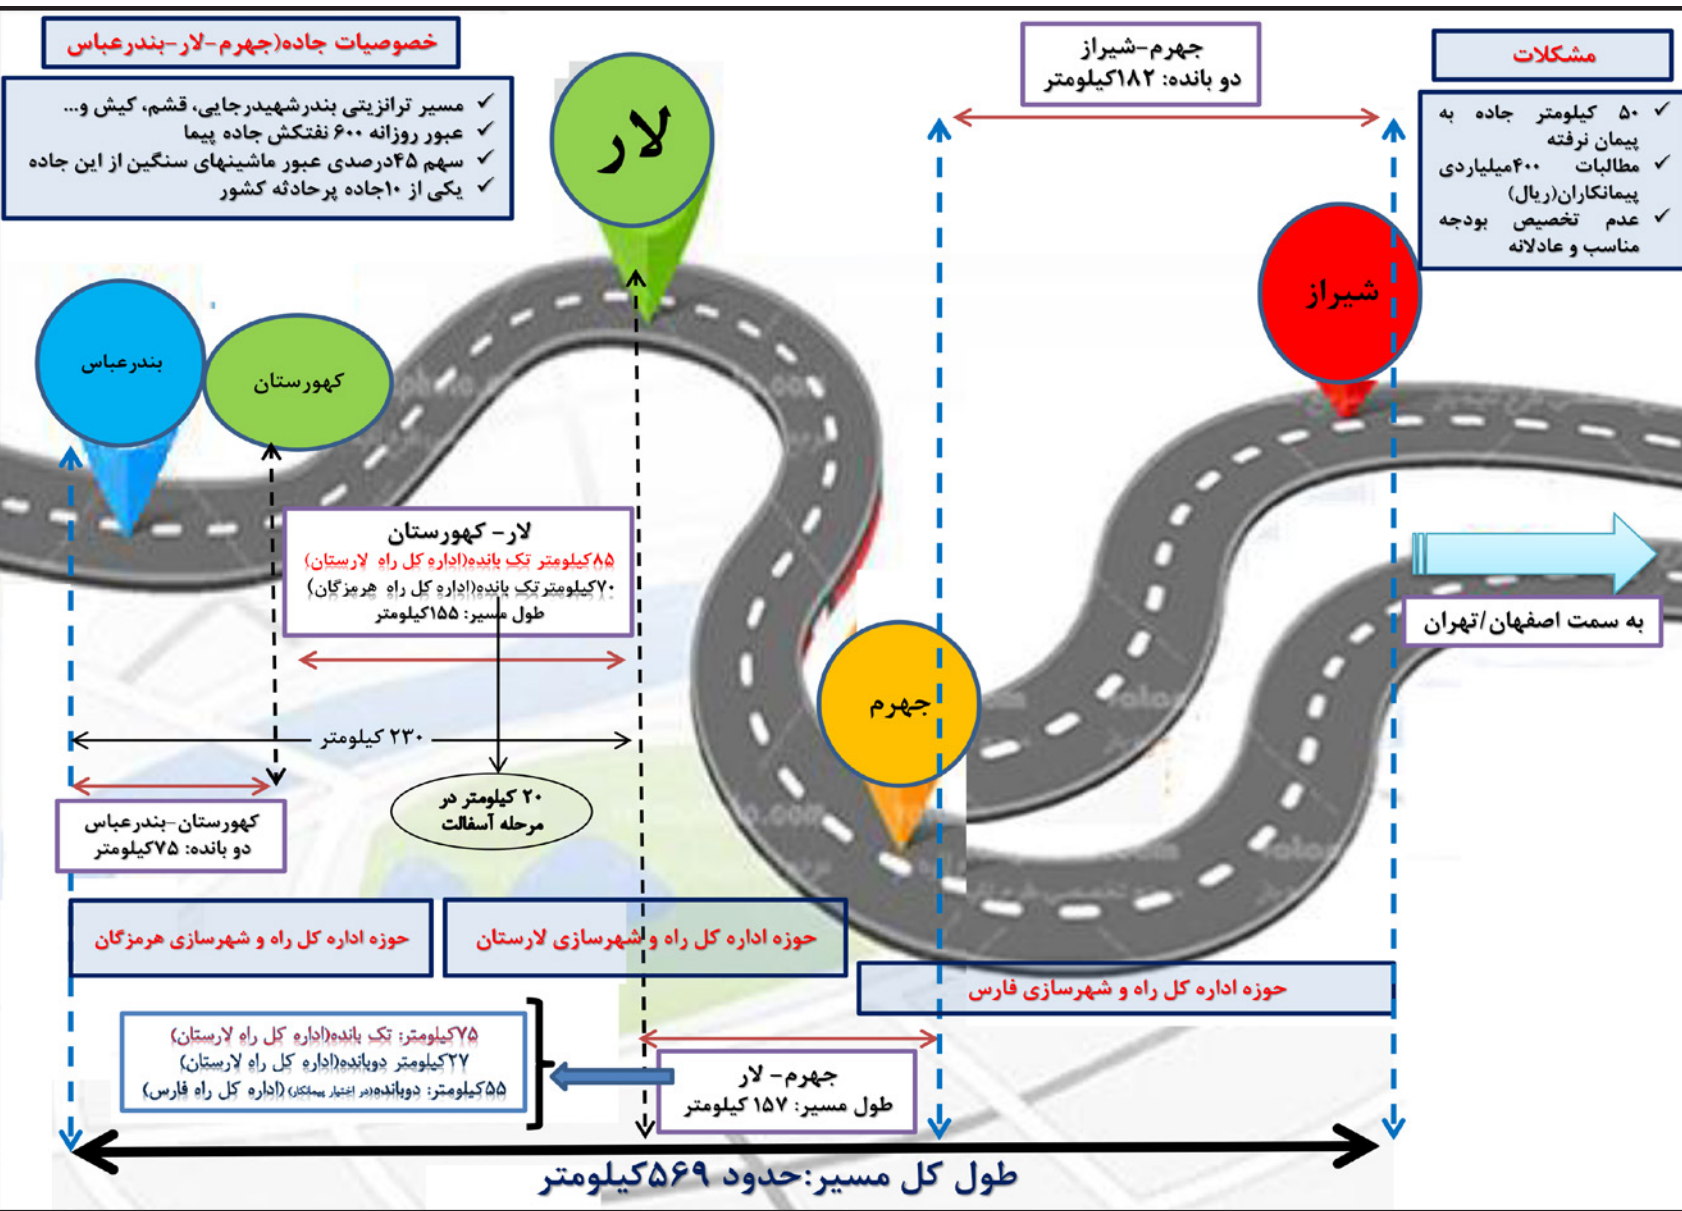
خصوصیات جاده(جهرم-لار-بندرعباس)

✓ مسیر ترانزیتی بندرشهیدرجایی، قشم، کیش و...
✓ عبور روزانه ۶۰۰ نفتکش جاده پیما
✓ سهم ۴۵درصدی عبور ماشینهای سنگین از این جاده
✓ یکی از ۱۰جاده پرحادثه کشور

لار

جهرم-شیراز
دو بانده: ۱۸۲کیلومتر

مشکلات

✓ ۵۰ کیلومتر جاده به پیمان نرفته
✓ مطالبات ۴۰۰میلیاردی پیمانکاران(ریال)
✓ عدم تخصیص بودجه مناسب و عادلانه

شیراز

بندرعباس

کهورستان

لار- کهورستان
۸۵کیلومتر تک بانده(اداره کل راه لارستان)
۷۰کیلومتر تک بانده(اداره کل راه هرمزگان)
طول مسیر: ۱۵۵کیلومتر

به سمت اصفهان/تهران

جهرم

۲۳۰ کیلومتر

۲۰ کیلومتر در مرحله آسفالت

کهورستان-بندرعباس
دو بانده: ۷۵کیلومتر

حوزه اداره کل راه و شهرسازی هرمزگان

حوزه اداره کل راه و شهرسازی لارستان

حوزه اداره کل راه و شهرسازی فارس

۷۵کیلومتر: تک بانده(اداره کل راه لارستان)
۲۷کیلومتر دوبانده(اداره کل راه لارستان)
۵۵کیلومتر: دوبانده(در اختیار پیمانکار) (اداره کل راه فارس)

جهرم- لار
طول مسیر: ۱۵۷ کیلومتر

طول کل مسیر:حدود ۵۶۹کیلومتر